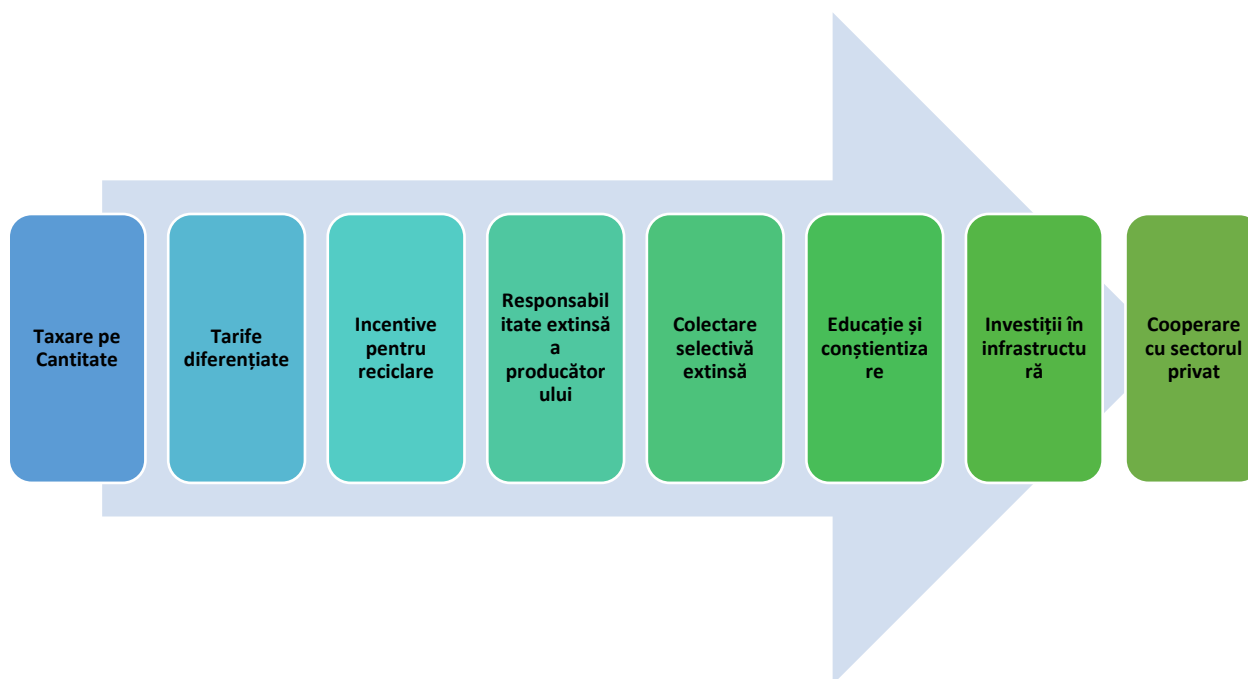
Taxare pe Cantitate

Tarife diferențiate

Incentive pentru reciclare

Responsabilitate extinsă a producătorului

Colectare selectivă extinsă

Educație și conștientizare

Investiții în infrastructură

Cooperare cu sectorul privat